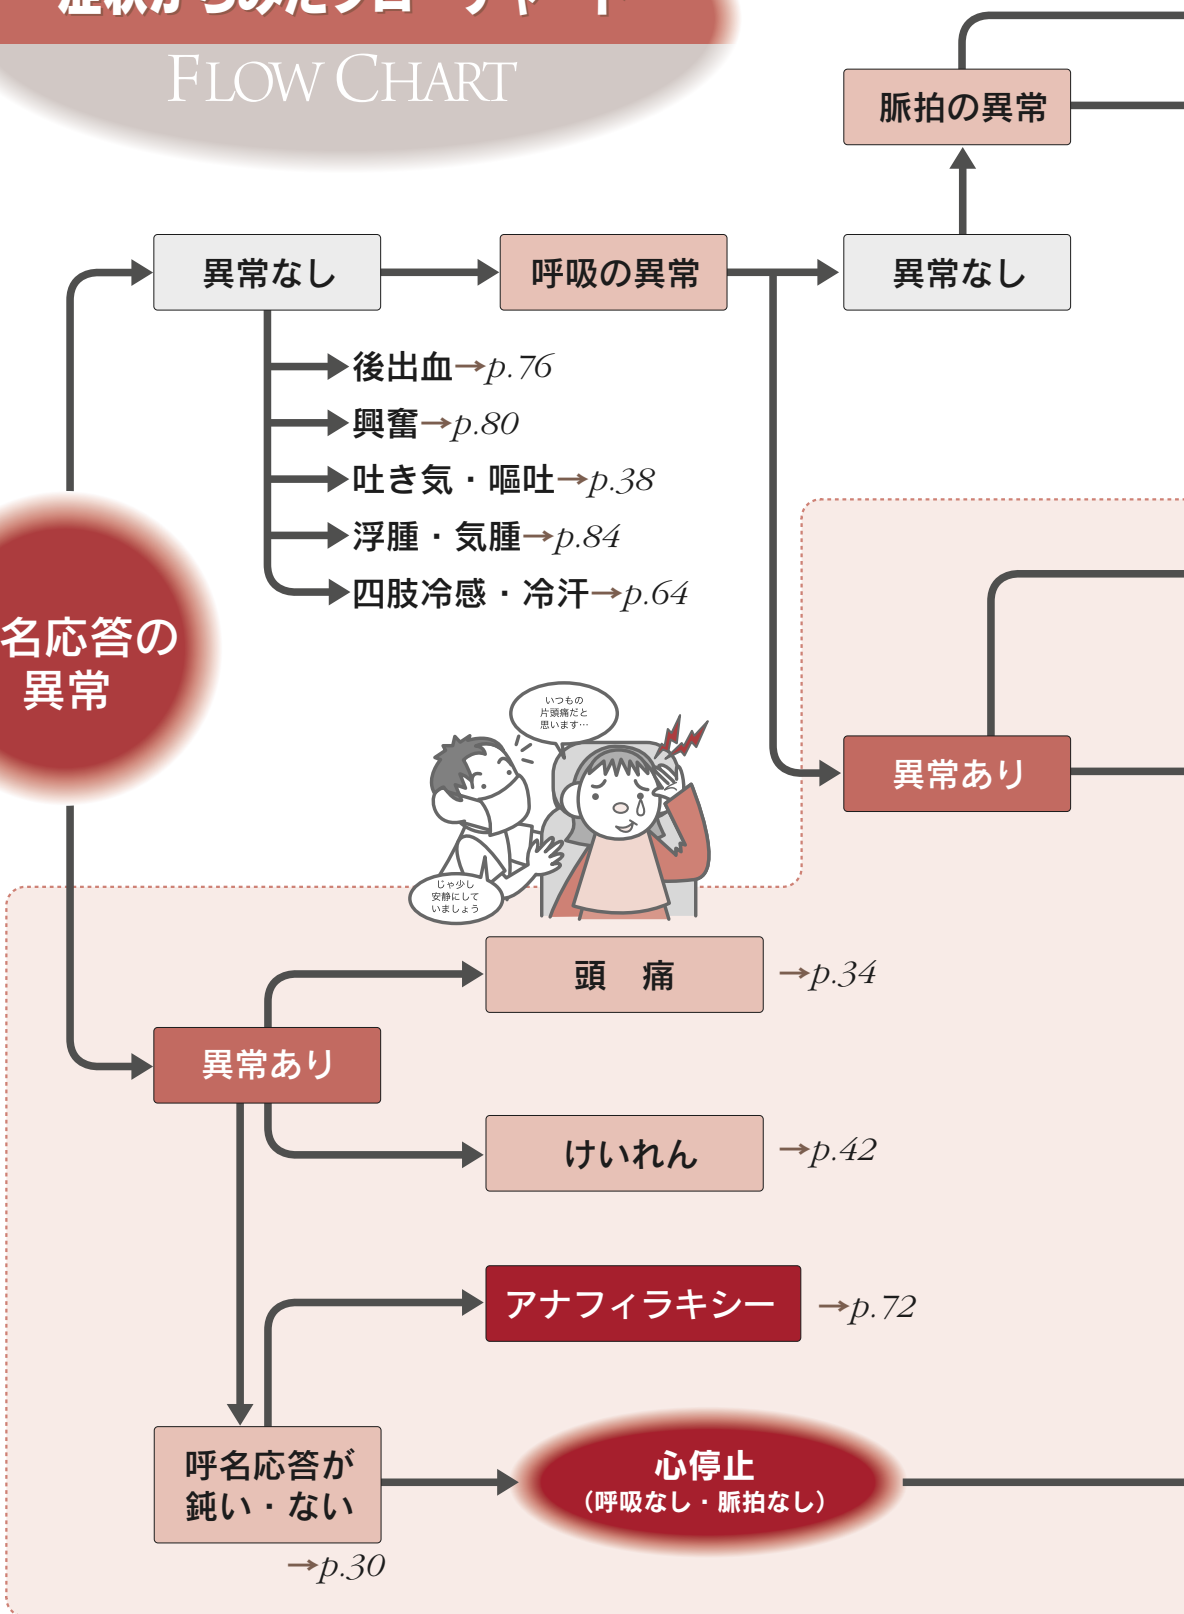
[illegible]
FLOW CHART

脈拍の異常

異常なし

呼吸の異常

異常なし

後出血→p.76
興奮→p.80
吐き気・嘔吐→p.38
浮腫・気腫→p.84
四肢冷感・冷汗→p.64

名応答の
異常

いつもの
片頭痛だと
思います…

じゃ少し
安静にして
いましょう

異常あり

頭　痛 →p.34

異常あり

けいれん →p.42

アナフィラキシー →p.72

呼名応答が
鈍い・ない
→p.30

心停止
(呼吸なし・脈拍なし)